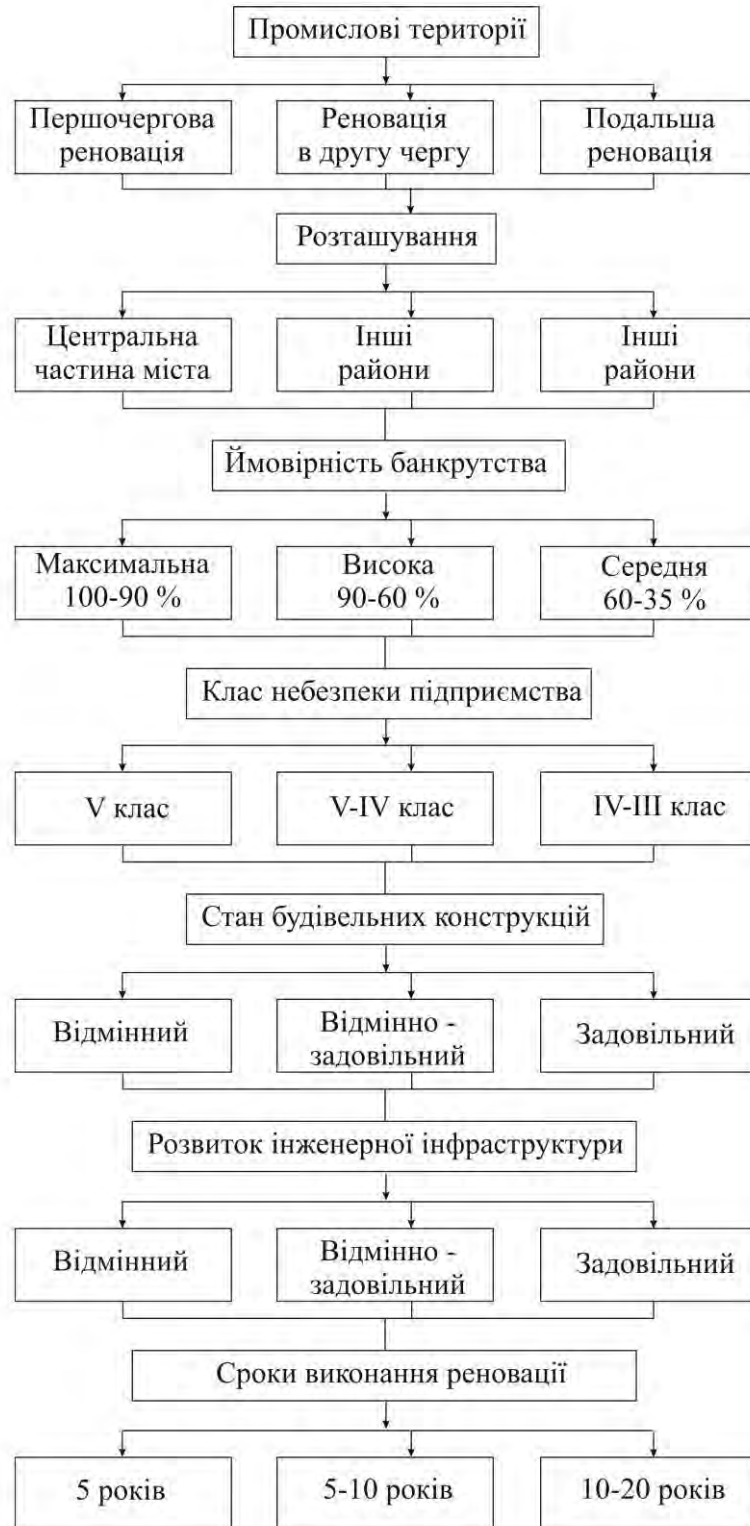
Промислові території

Першочергова реновація

Реновація в другу чергу

Подальша реновація

Розташування

Центральна частина міста

Інші райони

Інші райони

Ймовірність банкрутства

Максимальна 100-90 %

Висока 90-60 %

Середня 60-35 %

Клас небезпеки підприємства

V клас

V-IV клас

IV-III клас

Стан будівельних конструкцій

Відмінний

Відмінно - задовільний

Задовільний

Розвиток інженерної інфраструктури

Відмінний

Відмінно - задовільний

Задовільний

Строки виконання реновації

5 років

5-10 років

10-20 років